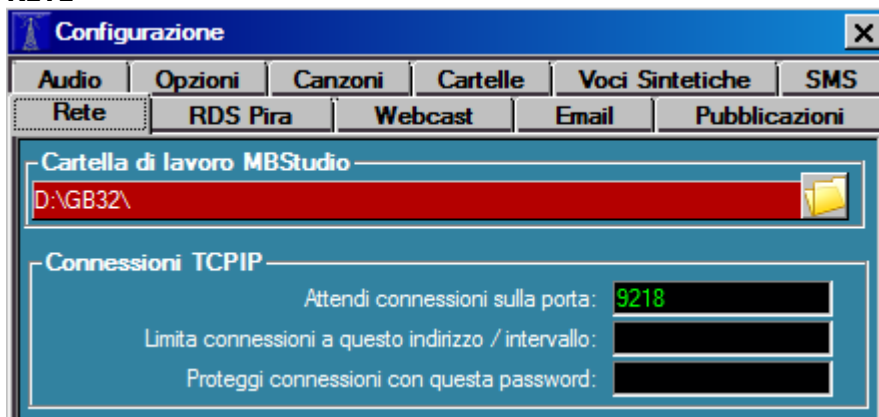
Configurazione

×

Audio | Opzioni | Canzoni | Cartelle | Voci Sintetiche | SMS

Rete | RDS Pira | Webcast | Email | Pubblicazioni

Cartella di lavoro MBStudio

D:\GB32\

Connessioni TCPIP

Attendi connessioni sulla porta: 9218

Limita connessioni a questo indirizzo / intervallo:

Proteggi connessioni con questa password: